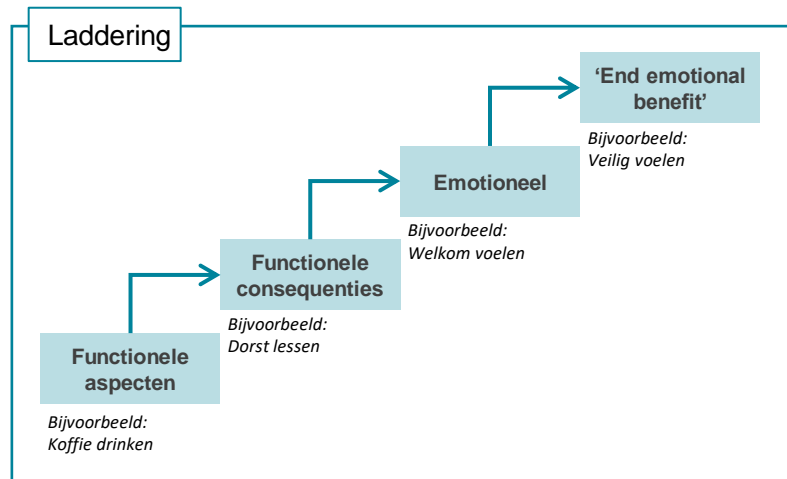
Laddering

Functionele aspecten

Bijvoorbeeld:
Koffie drinken

Functionele consequenties

Bijvoorbeeld:
Dorst lessen

Emotioneel

Bijvoorbeeld:
Welkom voelen

'End emotional benefit'

Bijvoorbeeld:
Veilig voelen